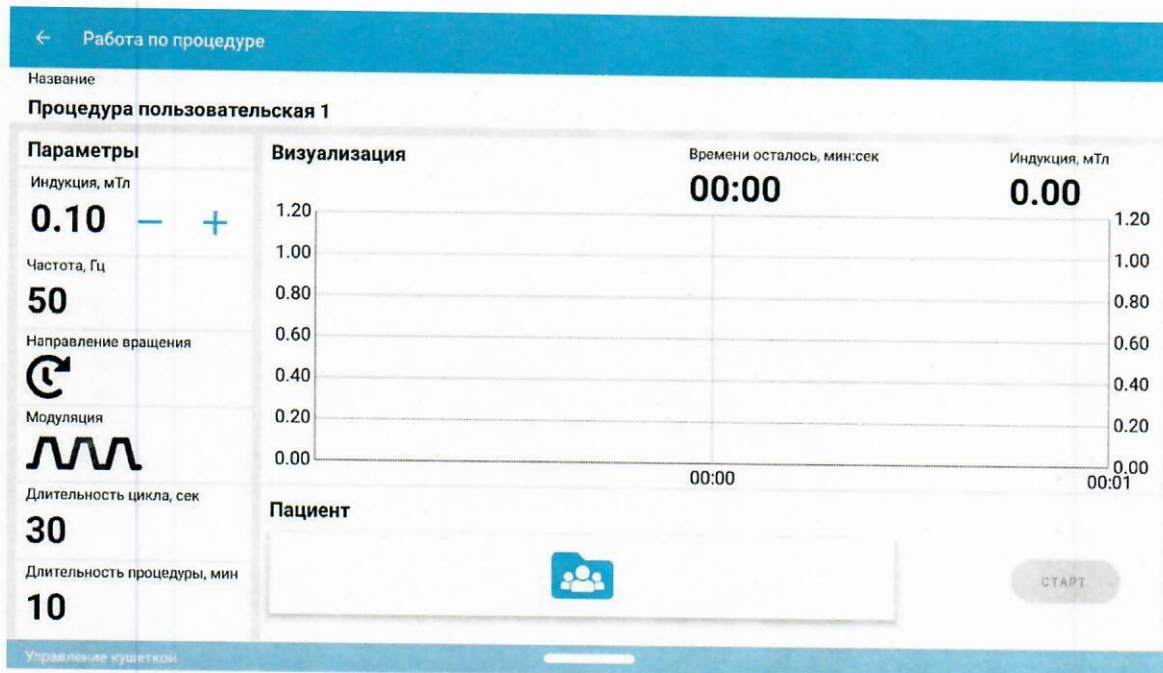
← Работа по процедуре

Название

Процедура пользовательская 1

Параметры

Индукция, мТл

0.10 − +

Частота, Гц

50

Направление вращения

Модуляция

Длительность цикла, сек

30

Длительность процедуры, мин

10

Визуализация

Времени осталось, мин:сек

00:00

Индукция, мТл

0.00

1.20
1.00
0.80
0.60
0.40
0.20
0.00

1.20
1.00
0.80
0.60
0.40
0.20
0.00

00:00
00:01

Пациент

СТАРТ

Управление кушеткой